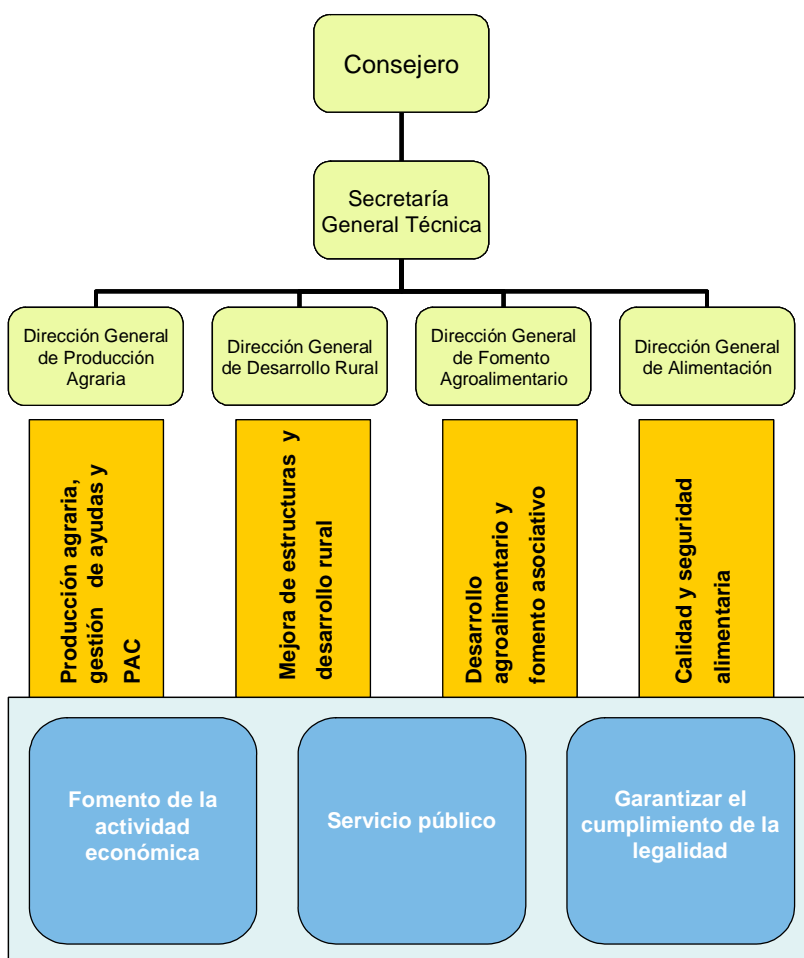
Consejero

Secretaría General Técnica

Dirección General de Producción Agraria

Dirección General de Desarrollo Rural

Dirección General de Fomento Agroalimentario

Dirección General de Alimentación

Producción agraria, gestión de ayudas y PAC

Mejora de estructuras y desarrollo rural

Desarrollo agroalimentario y fomento asociativo

Calidad y seguridad alimentaria

Fomento de la actividad económica

Servicio público

Garantizar el cumplimiento de la legalidad